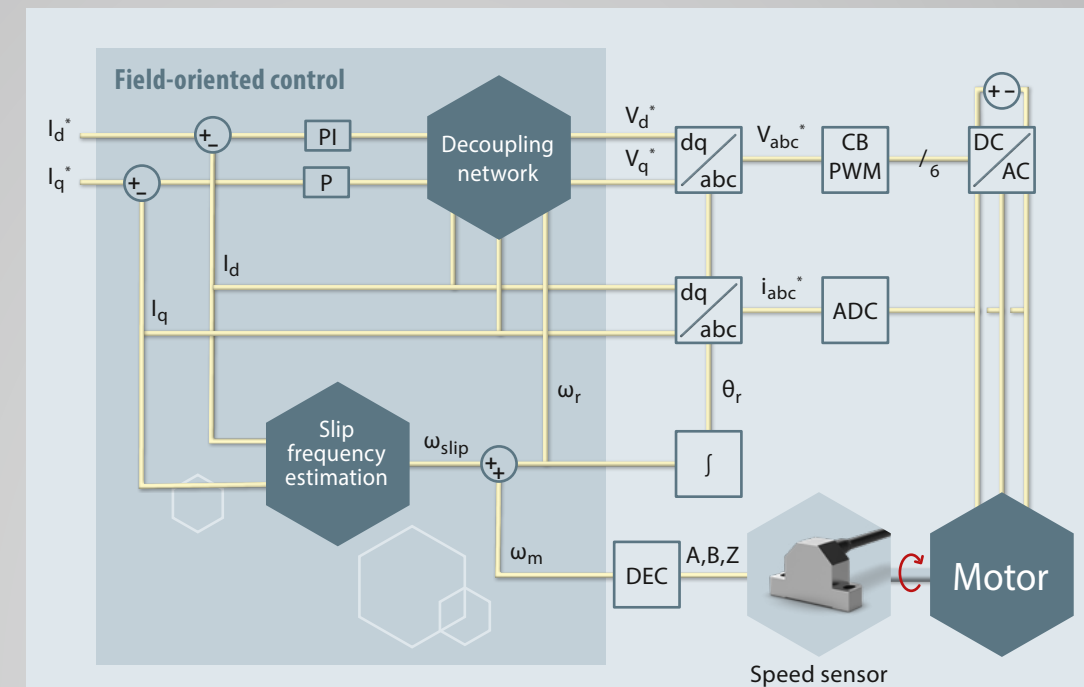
Field-oriented control

$I_d^*$

$I_q^*$

+
-

+
-

PI

P

Decoupling network

$V_d^*$

$V_q^*$

dq
abc

$V_{abc}^*$

CB PWM

/ 6

DC
AC

+ -

$I_d$

$I_q$

dq
abc

$i_{abc}^*$

ADC

$\omega_r$

$\theta_r$

Slip frequency estimation

$\omega_{slip}$

+
+

$\int$

$\omega_m$

DEC

A,B,Z

Motor

Speed sensor